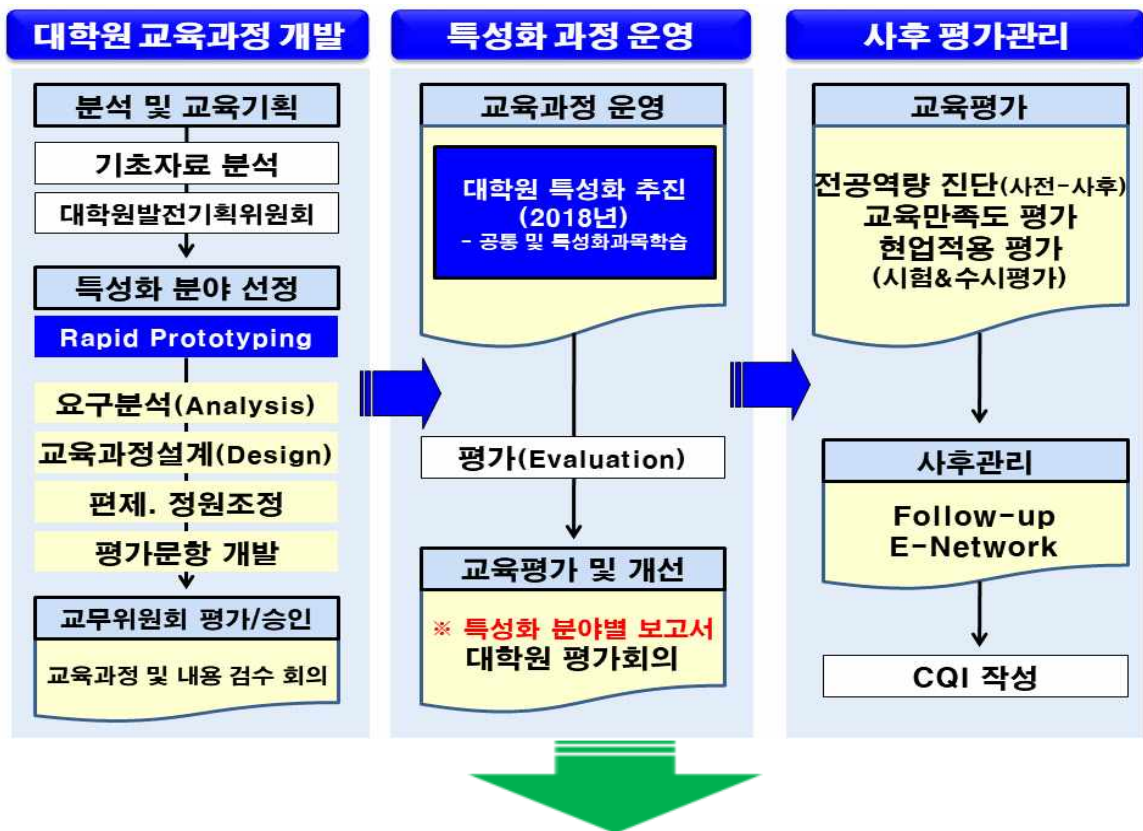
대학원 교육과정 개발

분석 및 교육기획

기초자료 분석

대학원발전기획위원회

특성화 분야 선정

Rapid Prototyping

요구분석(Analysis)

교육과정설계(Design)

편제. 정원조정

평가문항 개발

교무위원회 평가/승인

교육과정 및 내용 검수 회의

특성화 과정 운영

교육과정 운영

대학원 특성화 추진 (2018년)
- 공통 및 특성화과목학습

평가(Evaluation)

교육평가 및 개선

※ 특성화 분야별 보고서
대학원 평가회의

사후 평가관리

교육평가

전공역량 진단(사전-사후)
교육만족도 평가
현업적용 평가
(시험&수시평가)

사후관리

Follow-up
E-Network

CQI 작성